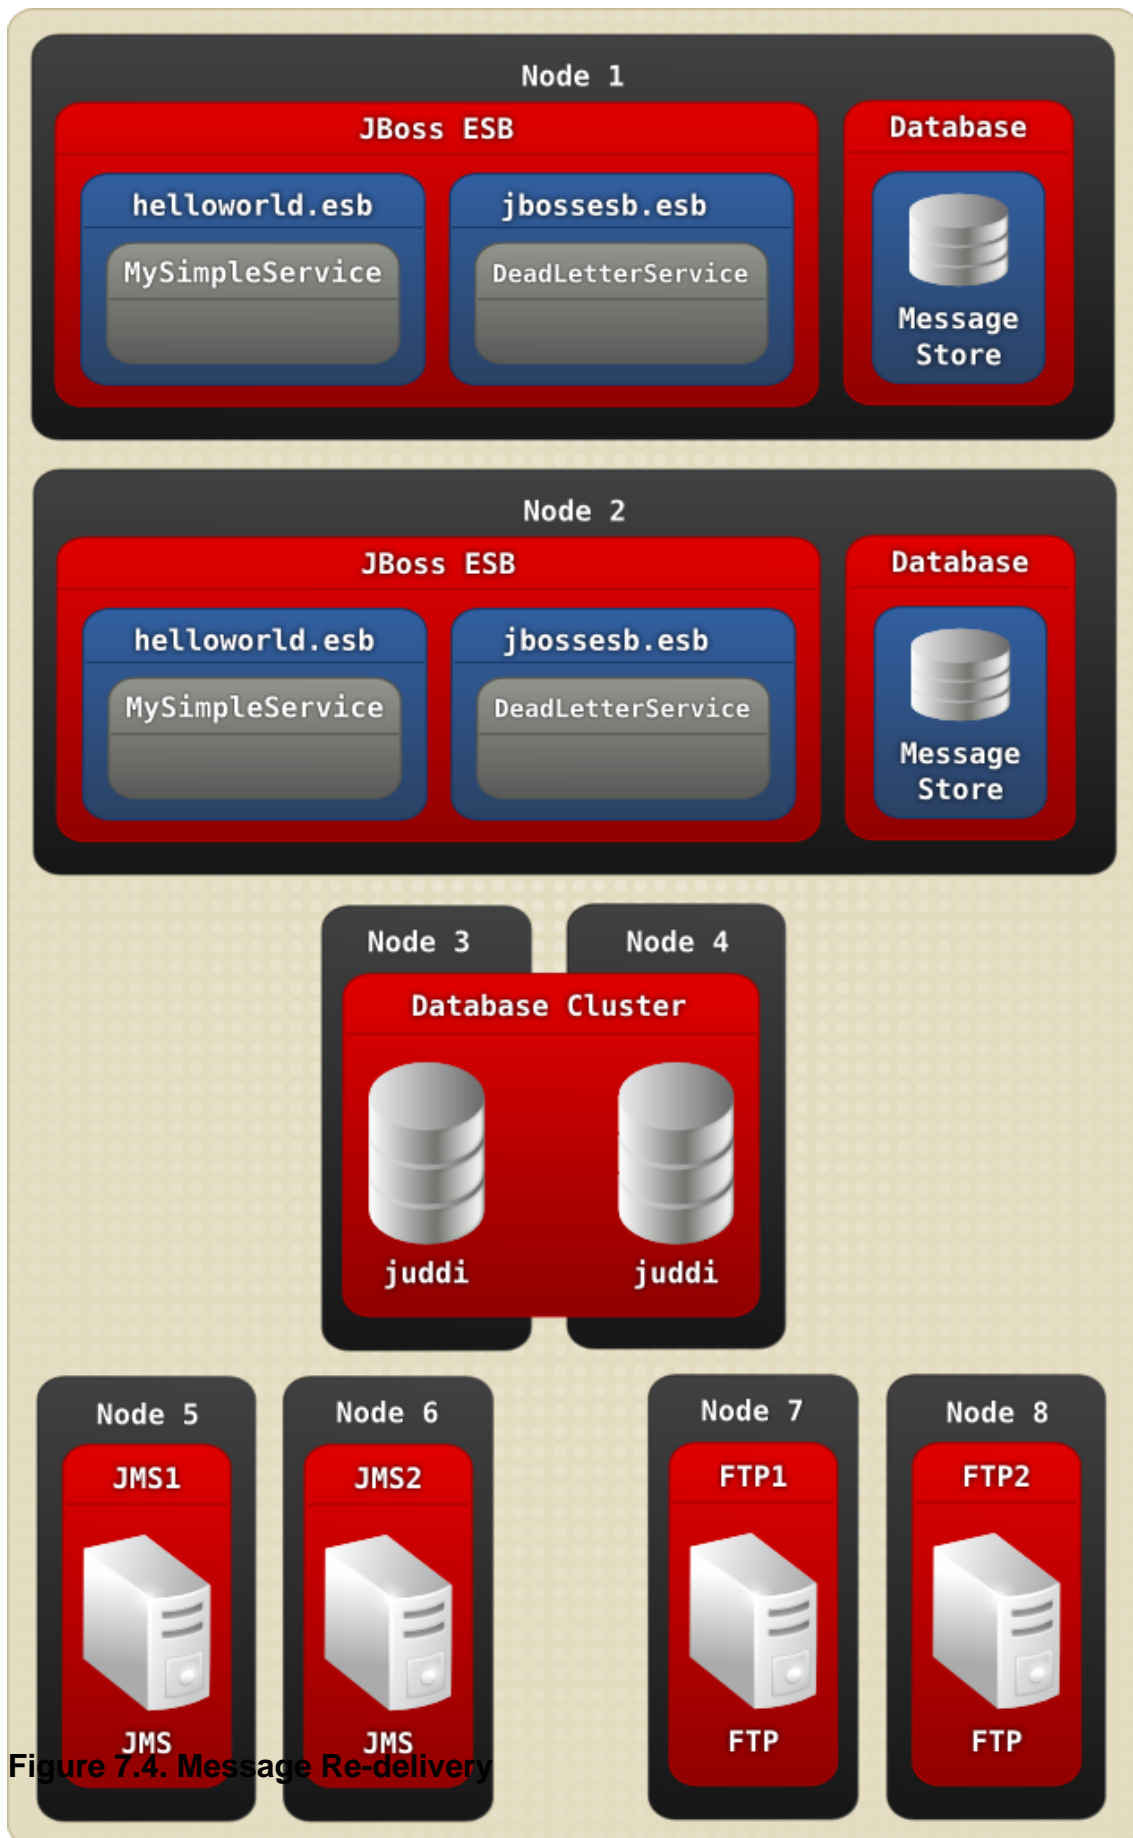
Node 1

JBoss ESB

helloworld.esb

MySimpleService

jbossesb.esb

DeadLetterService

Database

Message Store

Node 2

JBoss ESB

helloworld.esb

MySimpleService

jbossesb.esb

DeadLetterService

Database

Message Store

Node 3

Node 4

Database Cluster

juddi

juddi

Node 5

JMS1

JMS

Node 6

JMS2

JMS

Node 7

FTP1

FTP

Node 8

FTP2

FTP

Figure 7.4. Message Re-delivery